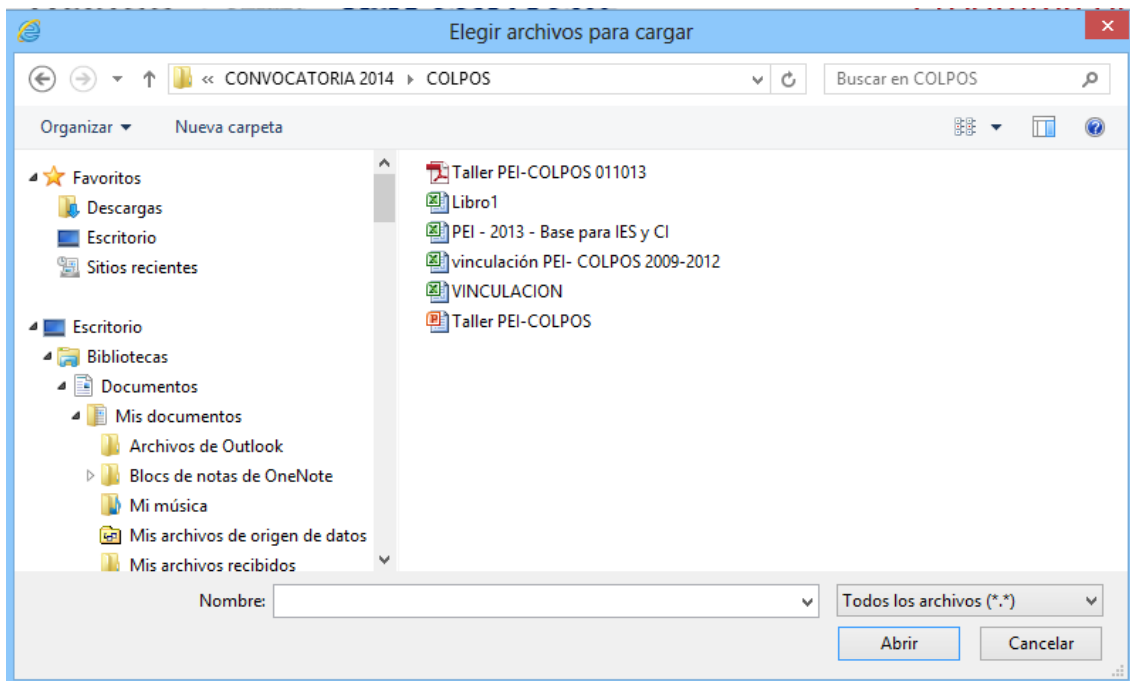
Elegir archivos para cargar

« CONVOCATORIA 2014 › COLPOS

Buscar en COLPOS

Organizar ▾ Nueva carpeta

Favoritos
Descargas
Escritorio
Sitios recientes

Escritorio
Bibliotecas
Documentos
Mis documentos
Archivos de Outlook
Blocs de notas de OneNote
Mi música
Mis archivos de origen de datos
Mis archivos recibidos

Taller PEI-COLPOS 011013
Libro1
PEI - 2013 - Base para IES y CI
vinculación PEI- COLPOS 2009-2012
VINCULACION
Taller PEI-COLPOS

Nombre:
Todos los archivos (*.*)
Abrir
Cancelar